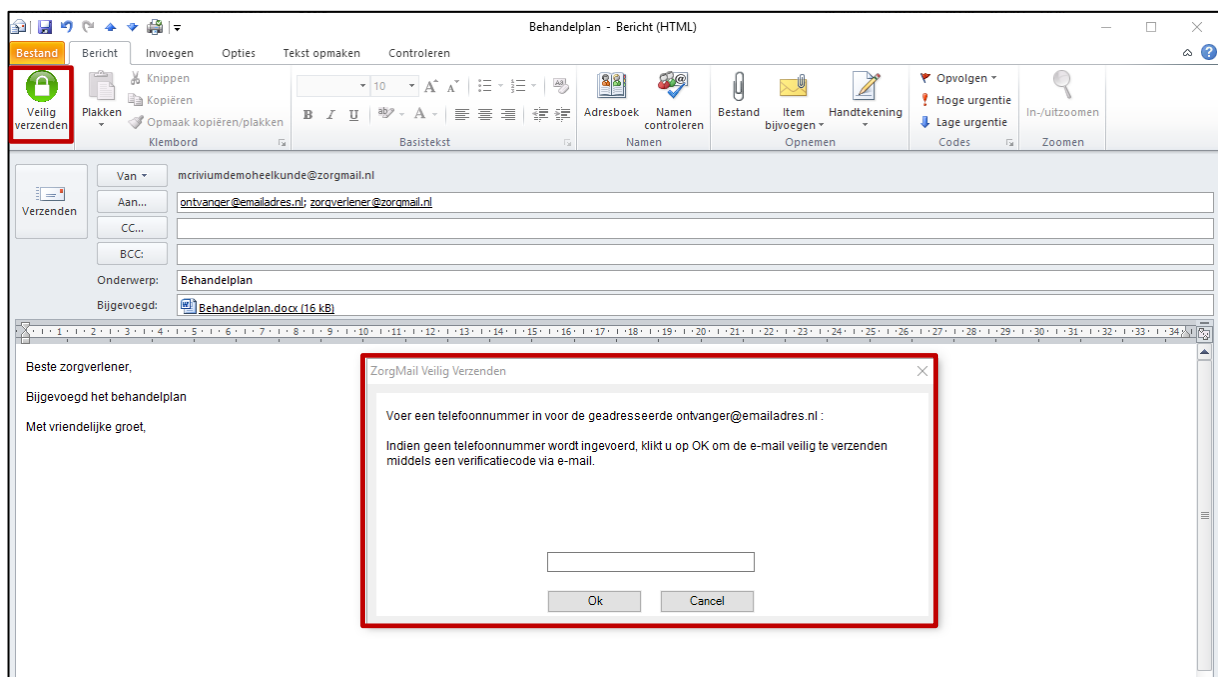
Behandelplan - Bericht (HTML)

Bestand Bericht Invoegen Opties Tekst opmaken Controleren

Veilig verzenden

Plakken

Knippen

Kopiëren

Opmaak kopiëren/plakken

Klembord

10

B I U

Basistekst

Adresboek Namen controleren

Namen

Bestand Item bijvoegen Handtekening

Opnemen

Opvolgen

Hoge urgentie

Lage urgentie

Codes

In-/uitzoomen

Zoomen

Verzenden

Van

mcriviumdemoheelkunde@zorgmail.nl

Aan...

ontvanger@emailadres.nl; zorgverlener@zorgmail.nl

CC...

BCC:

Onderwerp:

Behandelplan

Bijgevoegd:

Behandelplan.docx (16 kB)

Beste zorgverlener,

Bijgevoegd het behandelplan

Met vriendelijke groet,

ZorgMail Veilig Verzenden

Voer een telefoonnummer in voor de geadresseerde ontvanger@emailadres.nl :

Indien geen telefoonnummer wordt ingevoerd, klikt u op OK om de e-mail veilig te verzenden middels een verificatiecode via e-mail.

Ok

Cancel